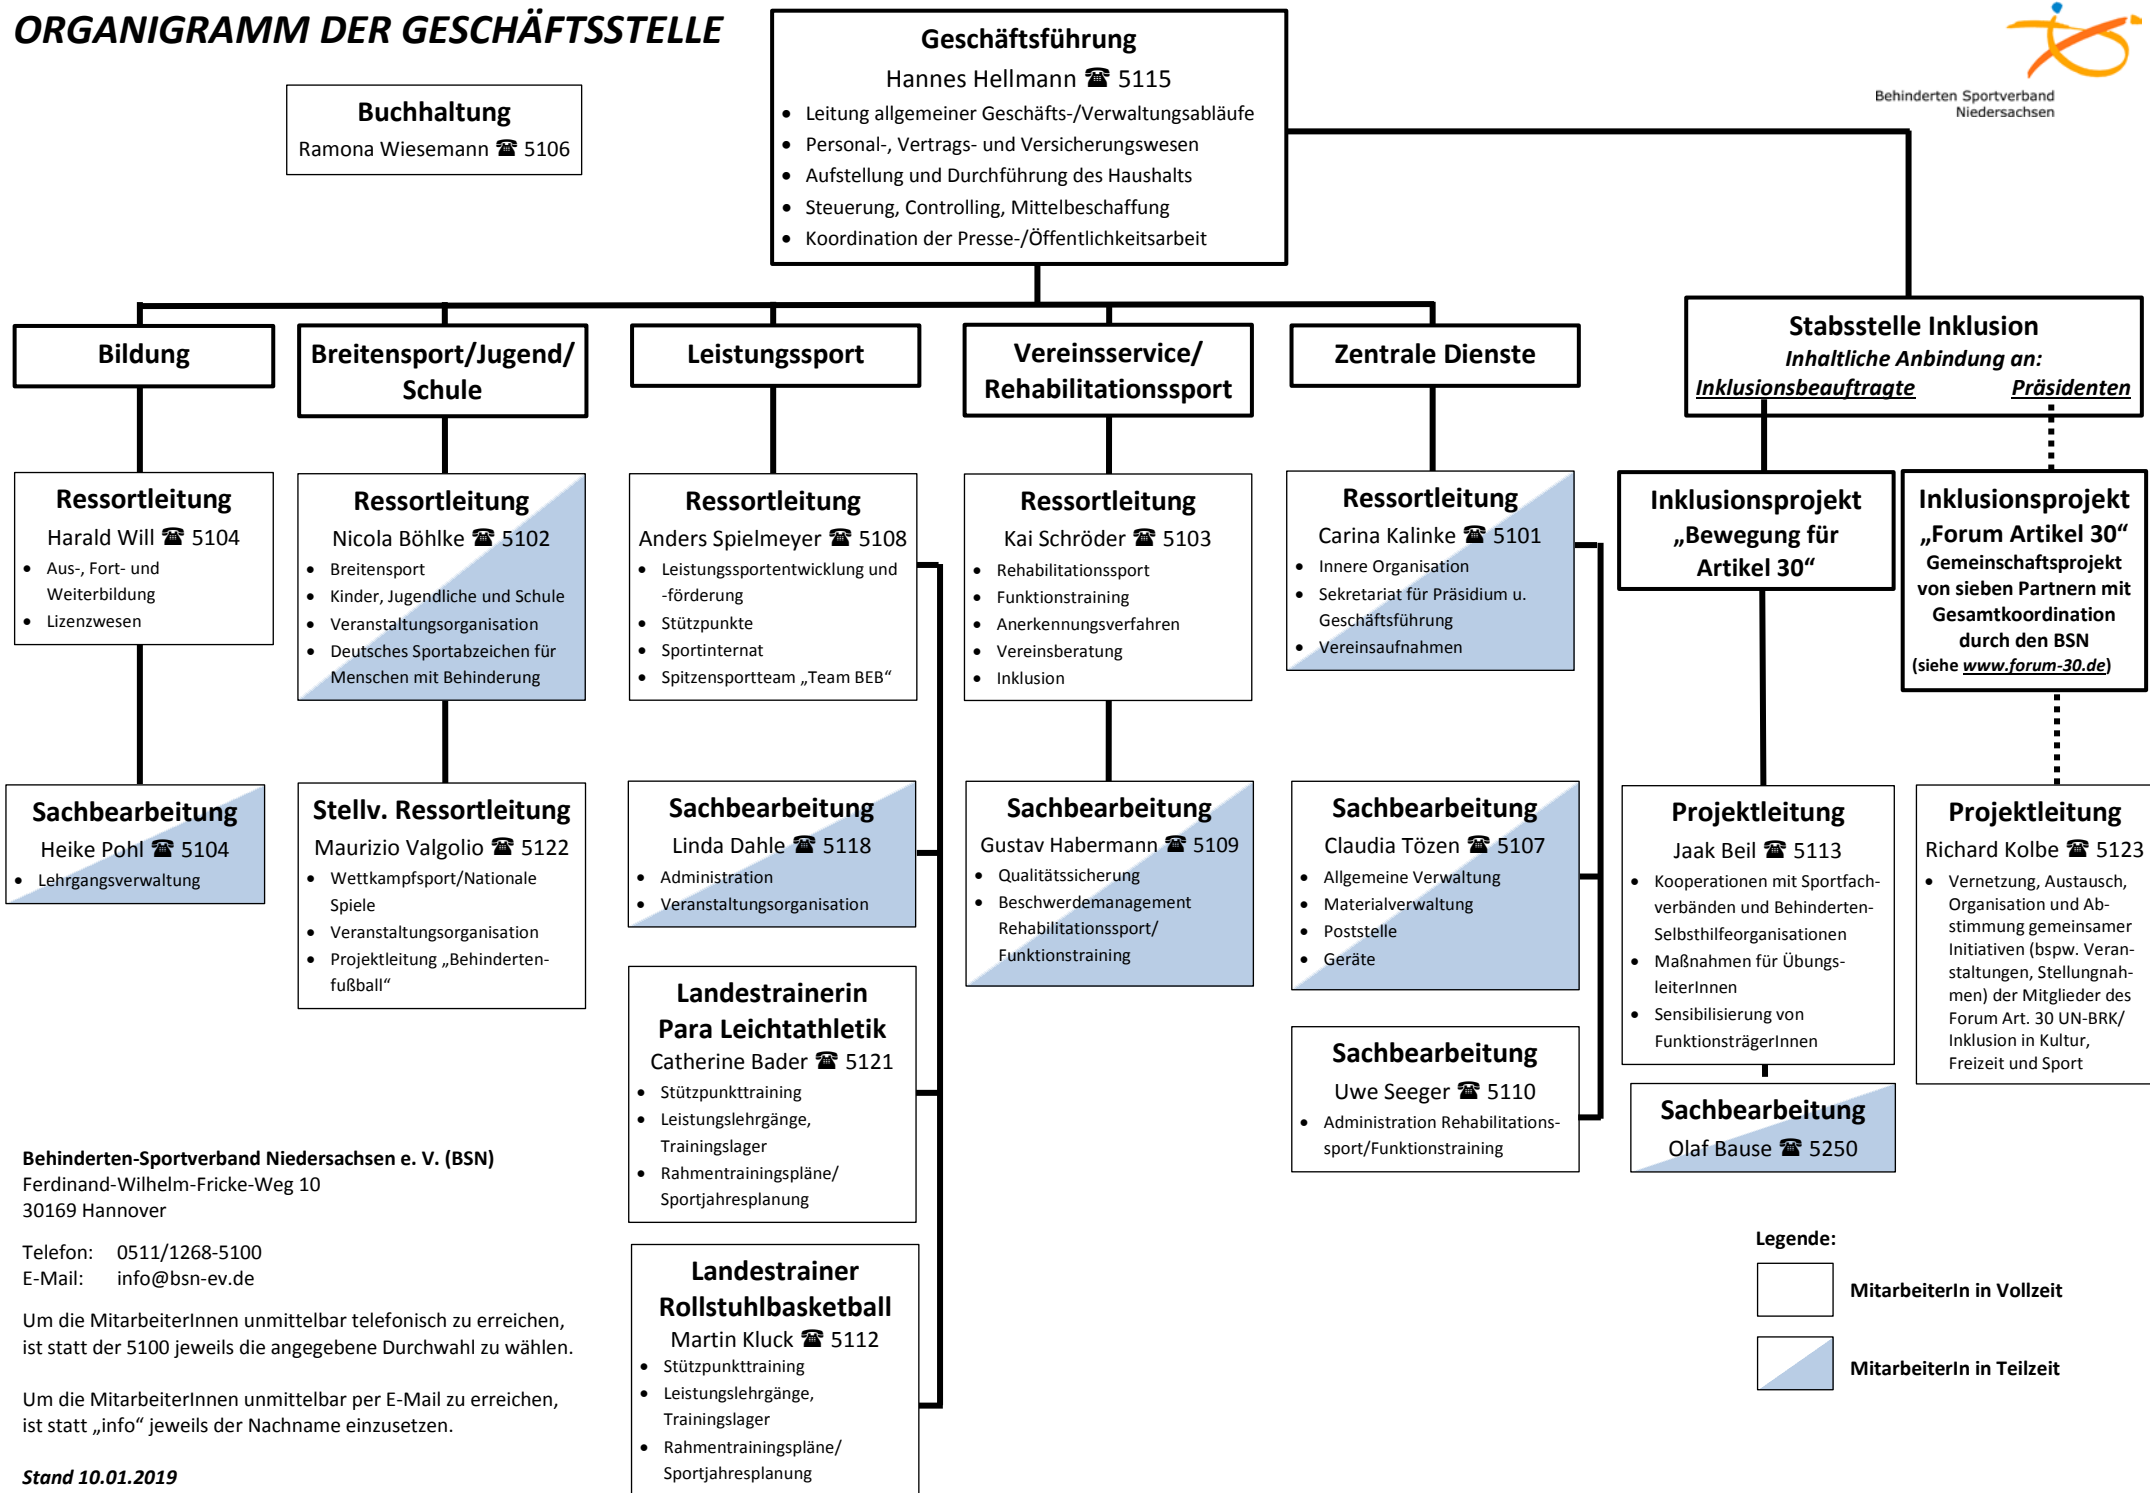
ORGANIGRAMM DER GESCHÄFTSSTELLE

Behinderten Sportverband Niedersachsen

Geschäftsführung
Hannes Hellmann ☎ 5115
- Leitung allgemeiner Geschäfts-/Verwaltungsabläufe
- Personal-, Vertrags- und Versicherungswesen
- Aufstellung und Durchführung des Haushalts
- Steuerung, Controlling, Mittelbeschaffung
- Koordination der Presse-/Öffentlichkeitsarbeit

Buchhaltung
Ramona Wiesemann ☎ 5106

Bildung

Ressortleitung
Harald Will ☎ 5104
- Aus-, Fort- und Weiterbildung
- Lizenzwesen

Sachbearbeitung
Heike Pohl ☎ 5104
- Lehrgangsverwaltung

Breitensport/Jugend/ Schule

Ressortleitung
Nicola Böhlke ☎ 5102
- Breitensport
- Kinder, Jugendliche und Schule
- Veranstaltungsorganisation
- Deutsches Sportabzeichen für Menschen mit Behinderung

Stellv. Ressortleitung
Maurizio Valgolio ☎ 5122
- Wettkampfsport/Nationale Spiele
- Veranstaltungsorganisation
- Projektleitung „Behindertenfußball“

Leistungssport

Ressortleitung
Anders Spielmeyer ☎ 5108
- Leistungssportentwicklung und -förderung
- Stützpunkte
- Sportinternat
- Spitzensportteam „Team BEB“

Sachbearbeitung
Linda Dahle ☎ 5118
- Administration
- Veranstaltungsorganisation

Landestrainerin Para Leichtathletik
Catherine Bader ☎ 5121
- Stützpunkttraining
- Leistungslehrgänge, Trainingslager
- Rahmentrainingspläne/ Sportjahresplanung

Landestrainer Rollstuhlbasketball
Martin Kluck ☎ 5112
- Stützpunkttraining
- Leistungslehrgänge, Trainingslager
- Rahmentrainingspläne/ Sportjahresplanung

Vereinsservice/ Rehabilitationssport

Ressortleitung
Kai Schröder ☎ 5103
- Rehabilitationssport
- Funktionstraining
- Anerkennungsverfahren
- Vereinsberatung
- Inklusion

Sachbearbeitung
Gustav Habermann ☎ 5109
- Qualitätssicherung
- Beschwerdemanagement Rehabilitationssport/ Funktionstraining

Zentrale Dienste

Ressortleitung
Carina Kalinke ☎ 5101
- Innere Organisation
- Sekretariat für Präsidium u. Geschäftsführung
- Vereinsaufnahmen

Sachbearbeitung
Claudia Tözen ☎ 5107
- Allgemeine Verwaltung
- Materialverwaltung
- Poststelle
- Geräte

Sachbearbeitung
Uwe Seeger ☎ 5110
- Administration Rehabilitationssport/Funktionstraining

Stabsstelle Inklusion
Inhaltliche Anbindung an:
Inklusionsbeauftragte Präsidenten

Inklusionsprojekt „Bewegung für Artikel 30“

Projektleitung
Jaak Beil ☎ 5113
- Kooperationen mit Sportfachverbänden und Behinderten-Selbsthilfeorganisationen
- Maßnahmen für ÜbungsleiterInnen
- Sensibilisierung von FunktionsträgerInnen

Sachbearbeitung
Olaf Bause ☎ 5250

Inklusionsprojekt „Forum Artikel 30“
Gemeinschaftsprojekt von sieben Partnern mit Gesamtkoordination durch den BSN
(siehe www.forum-30.de)

Projektleitung
Richard Kolbe ☎ 5123
- Vernetzung, Austausch, Organisation und Abstimmung gemeinsamer Initiativen (bspw. Veranstaltungen, Stellungnahmen) der Mitglieder des Forum Art. 30 UN-BRK/ Inklusion in Kultur, Freizeit und Sport

Behinderten-Sportverband Niedersachsen e. V. (BSN)
Ferdinand-Wilhelm-Fricke-Weg 10
30169 Hannover

Telefon: 0511/1268-5100
E-Mail: info@bsn-ev.de

Um die MitarbeiterInnen unmittelbar telefonisch zu erreichen, ist statt der 5100 jeweils die angegebene Durchwahl zu wählen.

Um die MitarbeiterInnen unmittelbar per E-Mail zu erreichen, ist statt „info“ jeweils der Nachname einzusetzen.

Stand 10.01.2019

Legende:
MitarbeiterIn in Vollzeit
MitarbeiterIn in Teilzeit